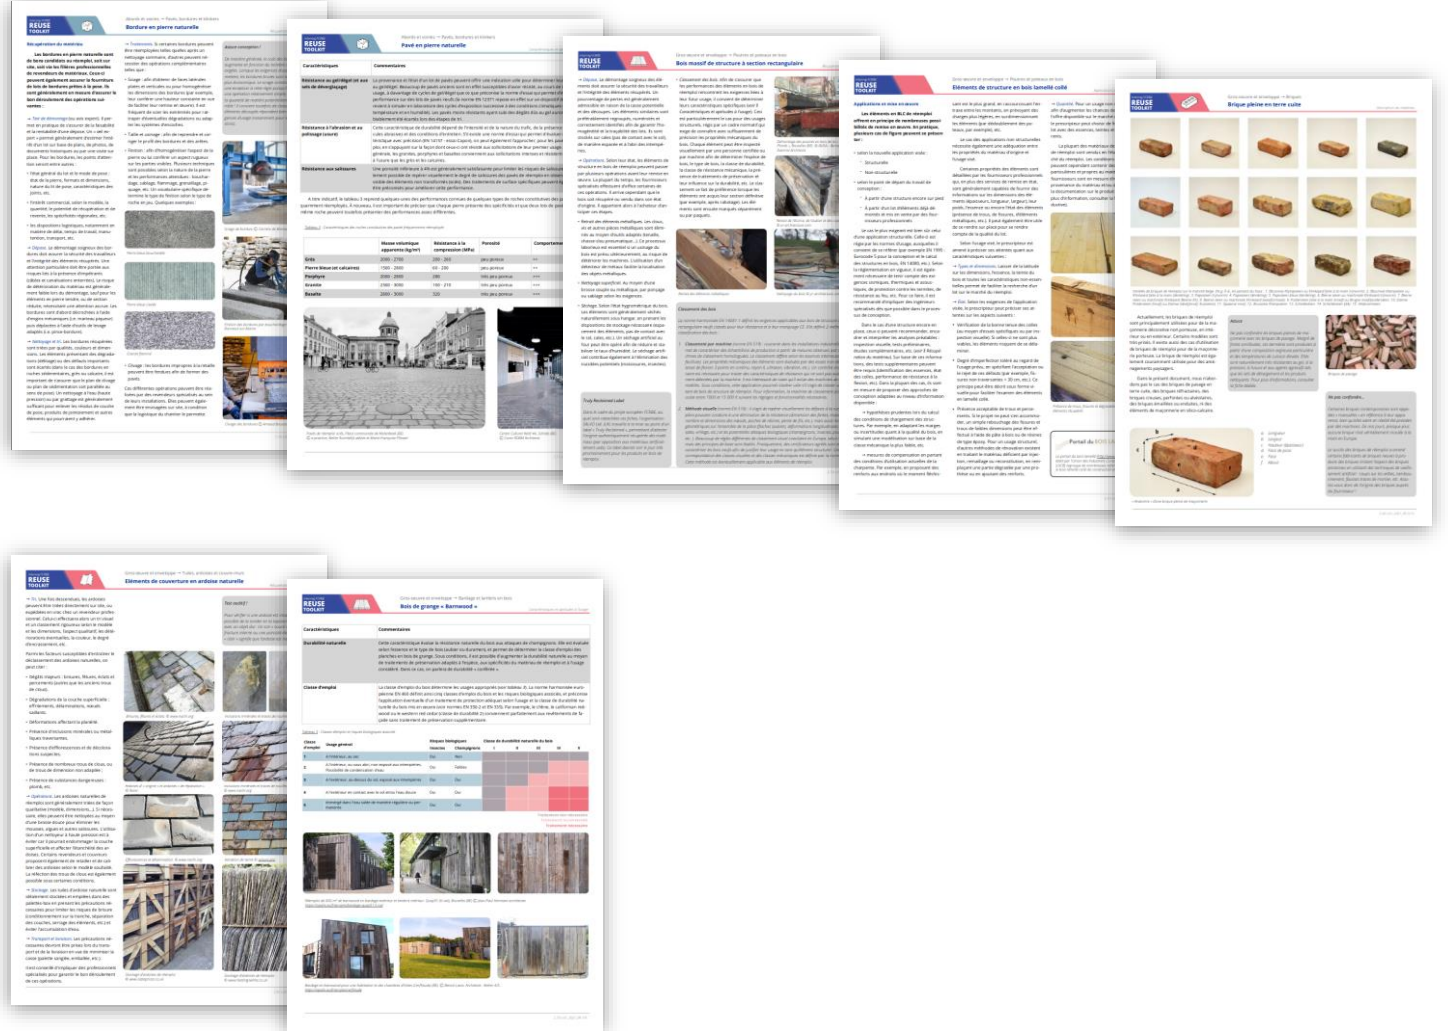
REUSE TOOLKIT

Bordure en pierre naturelle

Pavé en pierre naturelle

Caractéristiques | Commentaires

Résistance au gel/dégel

Résistance à l'abrasion et au polissage

Résistance aux salissures

Grès
Pierre bleue (et calcaires)
Porphyre
Granite
Basalte

Bois massif de structure à section rectangulaire

Éléments de structure en bois lamellé collé

Brique pleine en terre cuite

Éléments de couverture en ardoise naturelle

Bois de grange « Barnwood »

Caractéristiques | Commentaires

Durabilité naturelle

Classe d'emploi